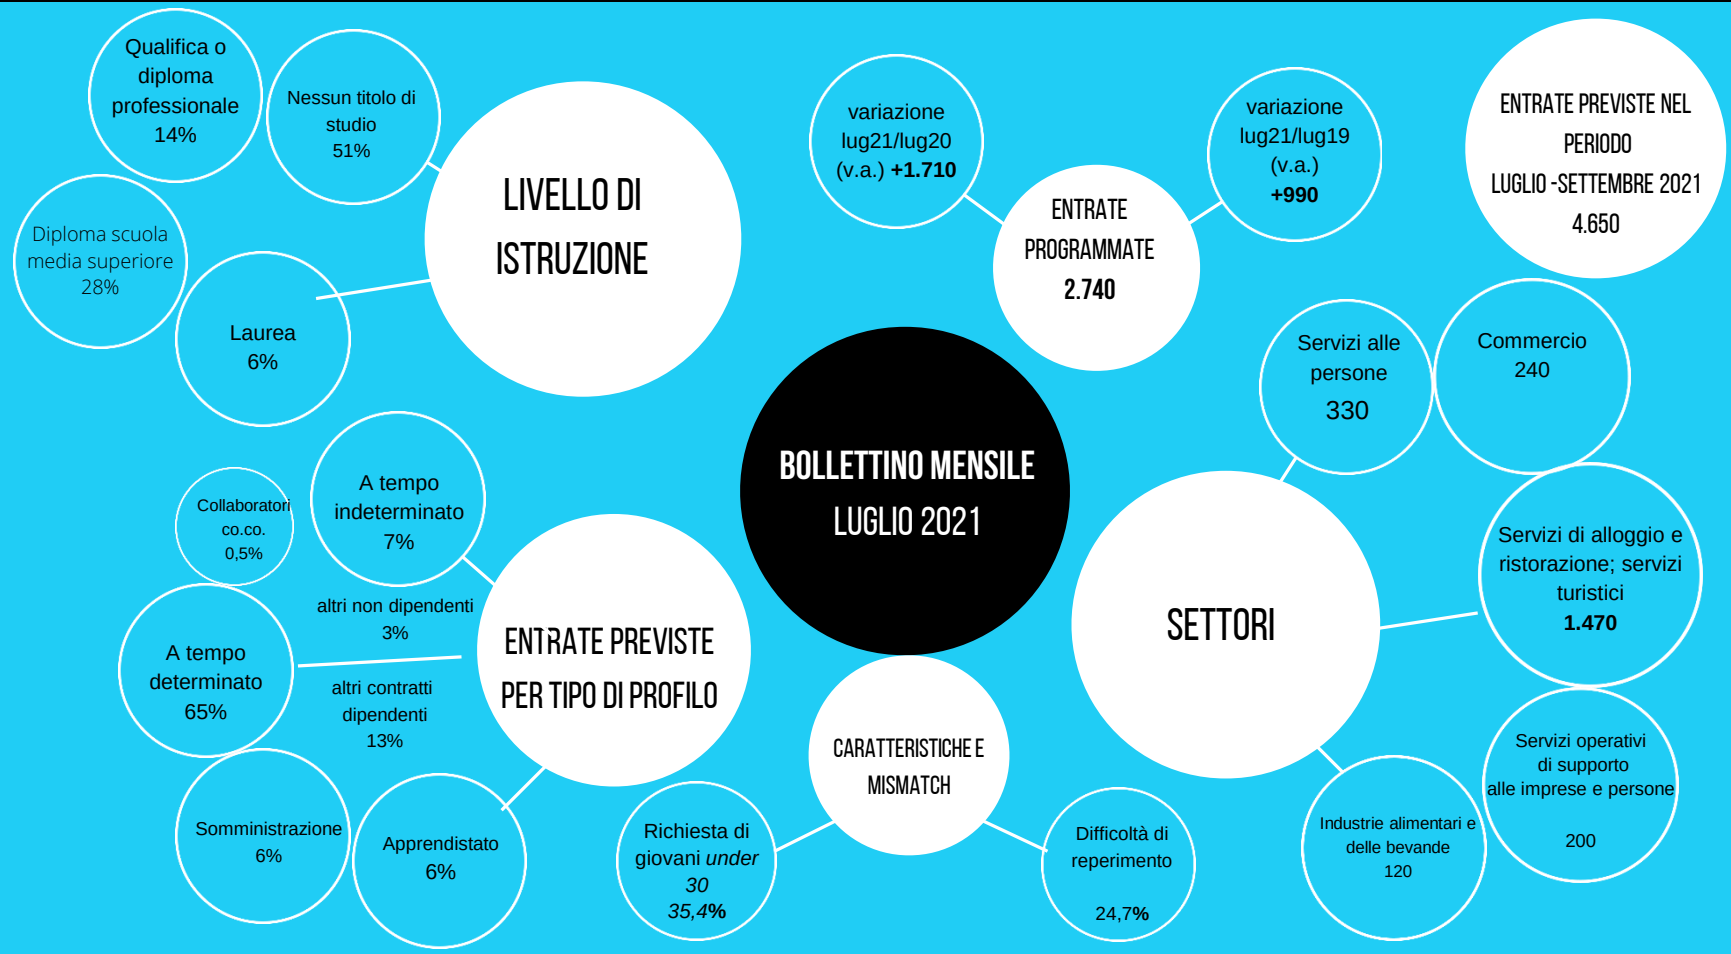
BOLLETTINO MENSILE
LUGLIO 2021

LIVELLO DI ISTRUZIONE

Qualifica o diploma professionale
14%

Nessun titolo di studio
51%

Diploma scuola media superiore
28%

Laurea
6%

ENTRATE PROGRAMMATE
2.740

variazione lug21/lug20 (v.a.) **+1.710**

variazione lug21/lug19 (v.a.) **+990**

ENTRATE PREVISTE NEL PERIODO
LUGLIO -SETTEMBRE 2021
4.650

SETTORI

Servizi alle persone
330

Commercio
240

Servizi di alloggio e ristorazione; servizi turistici
**1.470**

Servizi operativi di supporto alle imprese e persone
200

Industrie alimentari e delle bevande
120

ENTRATE PREVISTE PER TIPO DI PROFILO

Collaboratori co.co.
0,5%

A tempo indeterminato
7%

altri non dipendenti
3%

A tempo determinato
65%

altri contratti dipendenti
13%

Somministrazione
6%

Apprendistato
6%

CARATTERISTICHE E MISMATCH

Richiesta di giovani *under 30*
*35,4%*

Difficoltà di reperimento
24,7%